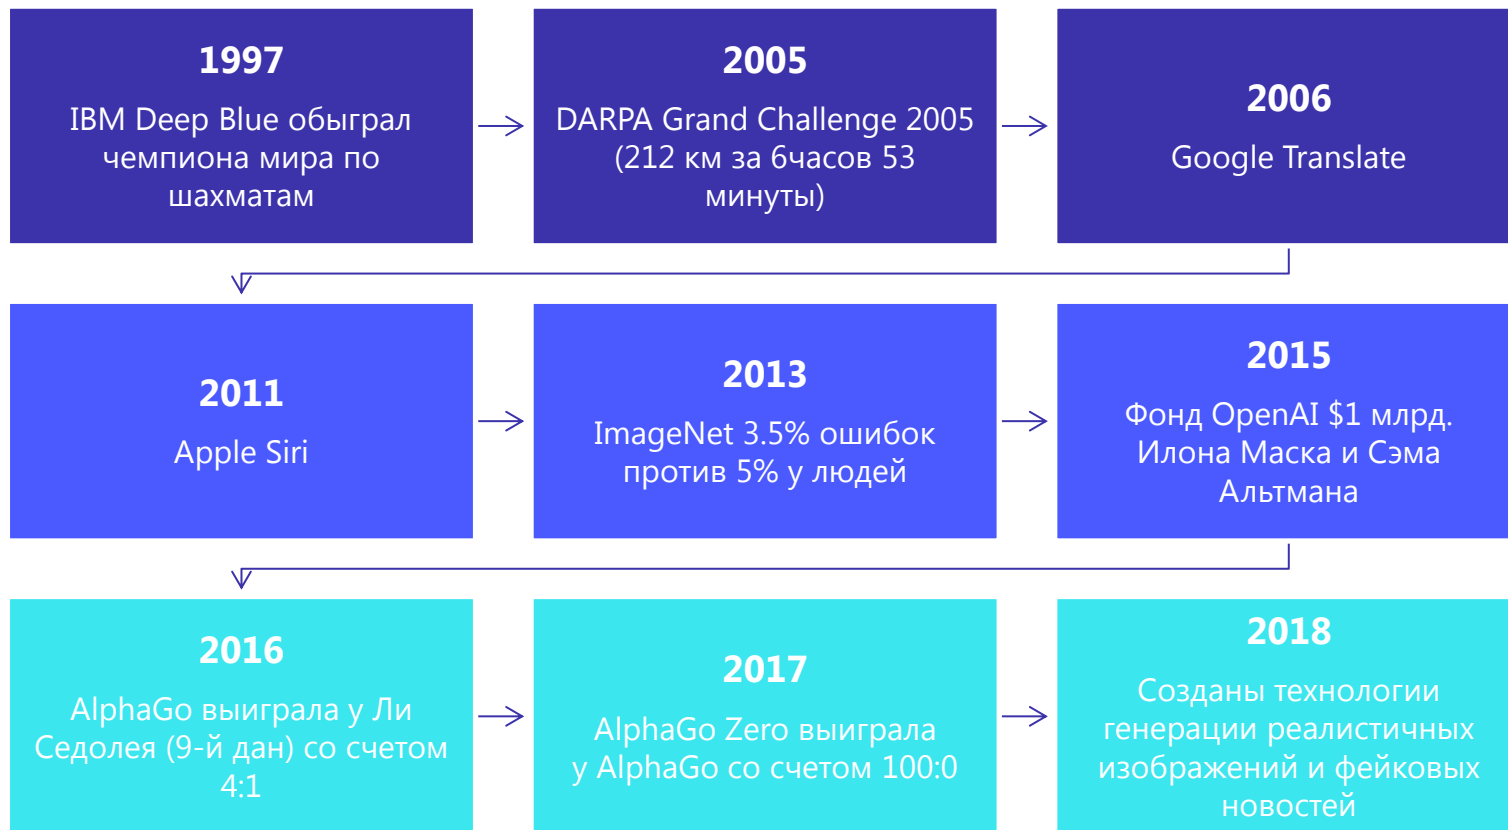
1997
IBM Deep Blue обыграл чемпиона мира по шахматам

2005
DARPA Grand Challenge 2005 (212 км за 6часов 53 минуты)

2006
Google Translate

2011
Apple Siri

2013
ImageNet 3.5% ошибок против 5% у людей

2015
Фонд OpenAI $1 млрд. Илона Маска и Сэма Альтмана

2016
AlphaGo выиграла у Ли Седолея (9-й дан) со счетом 4:1

2017
AlphaGo Zero выиграла у AlphaGo со счетом 100:0

2018
Созданы технологии генерации реалистичных изображений и фейковых новостей